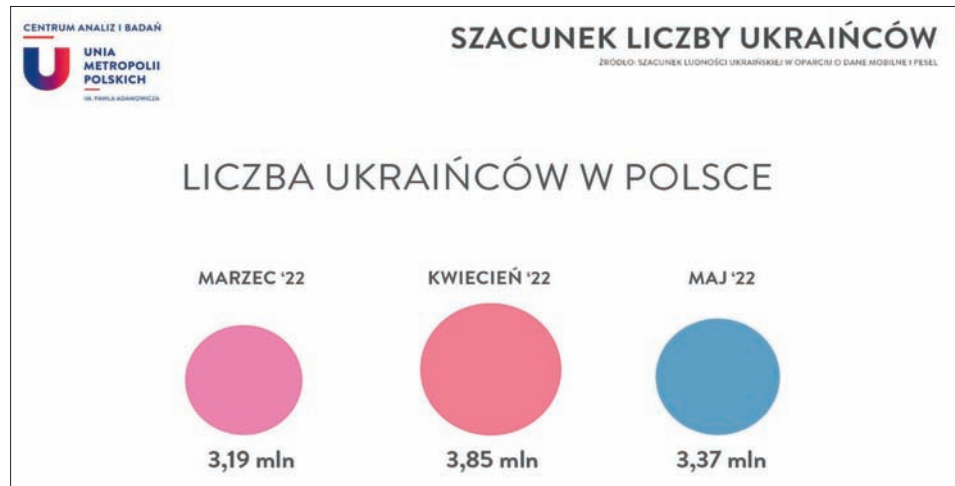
CENTRUM ANALIZ I BADAŃ
UNIA METROPOLII POLSKICH
IM. PAWŁA ADAMOWICZA

SZACUNEK LICZBY UKRAIŃCÓW
ŹRÓDŁO: SZACUNEK LUDNOŚCI UKRAIŃSKIEJ W OPARCIU O DANE MOBILNE I PESEL

LICZBA UKRAIŃCÓW W POLSCE

MARZEC '22
3,19 mln

KWIECIEŃ '22
3,85 mln

MAJ '22
3,37 mln